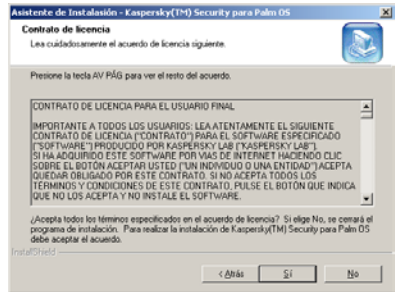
Asistente de Instalación - Kaspersky(TM) Security para Palm OS

Contrato de licencia

Lea cuidadosamente el acuerdo de licencia siguiente.

Presione la tecla AV PÁG para ver el resto del acuerdo.

CONTRATO DE LICENCIA PARA EL USUARIO FINAL

IMPORTANTE A TODOS LOS USUARIOS: LEA ATENTAMENTE EL SIGUIENTE CONTRATO DE LICENCIA ("CONTRATO") PARA EL SOFTWARE ESPECIFICADO ("SOFTWARE") PRODUCIDO POR KASPERSKY LAB ("KASPERSKY LAB"). SI HA ADQUIRIDO ESTE SOFTWARE POR VIAS DE INTERNET HACIENDO CLIC SOBRE EL BOTÓN ACEPTAR USTED ("UN INDIVIDUO O UNA ENTIDAD") ACEPTA QUEDAR OBLIGADO POR ESTE CONTRATO. SI NO ACEPTA TODOS LOS TÉRMINOS Y CONDICIONES DE ESTE CONTRATO, PULSE EL BOTÓN QUE INDICA QUE NO LOS ACEPTA Y NO INSTALE EL SOFTWARE.

¿Acepta todos los términos especificados en el acuerdo de licencia? Si elige No, se cerrará el programa de instalación. Para realizar la instalación de Kaspersky(TM) Security para Palm OS debe aceptar el acuerdo.

InstallShield

< Atrás Sí No